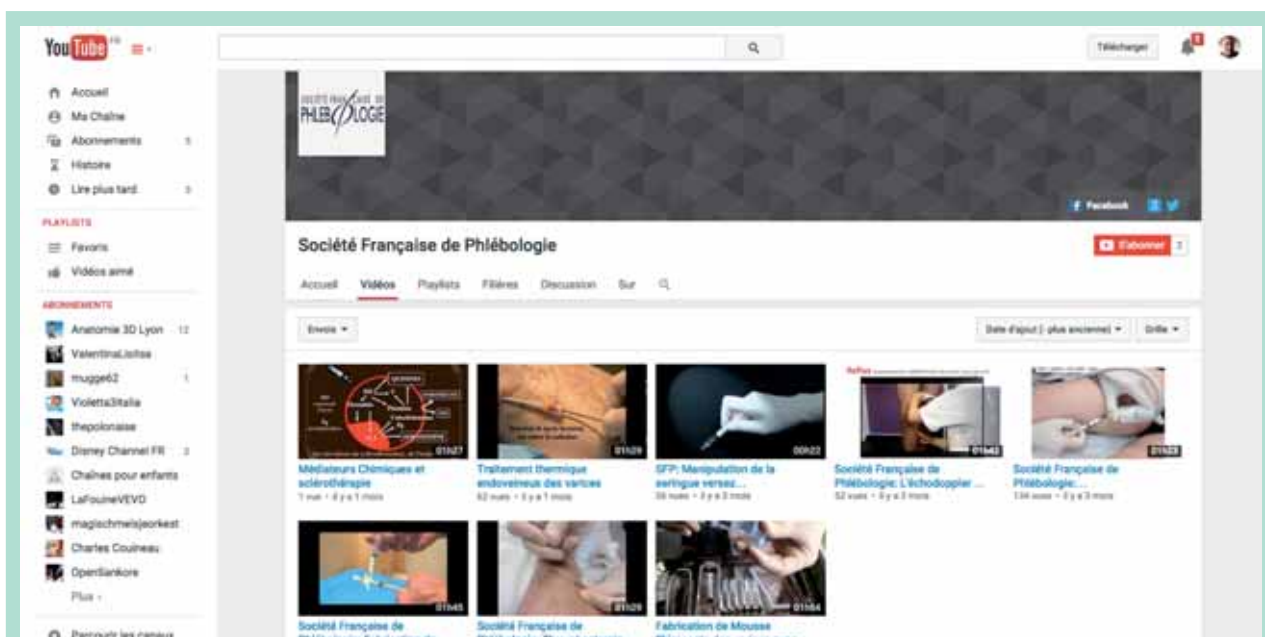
YouTube FR

Télécharger

Accueil
Ma Chaîne
Abonnements 5
Histoire
Lire plus tard 3

PLAYLISTS
Favoris
Vidéos aimé

ABONNEMENTS
Anatomie 3D Lyon 12
ValentinaLisitsa
mugge62 1
Violetta3Italia
thepolonaise
Disney Channel FR 2
Chaînes pour enfants
LaFouineVEVO
magischmeisjeorkest
Charles Couineau
OpenSankore
Plus

Parcourir les canaux

SOCIÉTÉ FRANÇAISE DE PHLÉBOLOGIE

Facebook

Société Française de Phlébologie

S'abonner 2

Accueil Vidéos Playlists Filières Discussion Sur

Envois

Date d'ajout (- plus ancienne) Grille

01:27
Médiateurs Chimiques et sclérothérapie
1 vue • il y a 1 mois

01:29
Traitement thermique endoveineux des varices
62 vues • il y a 1 mois

00:22
SFP: Manipulation de la seringue versez...
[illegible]

01:42
Société Française de Phlébologie: L'échodoppler ...
52 vues • il y a 3 mois

01:23
Société Française de Phlébologie: ...
134 vues • il y a 3 mois

01:45
Société Française de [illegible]

01:29
Société Française de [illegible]

01:54
Fabrication de Mousse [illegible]